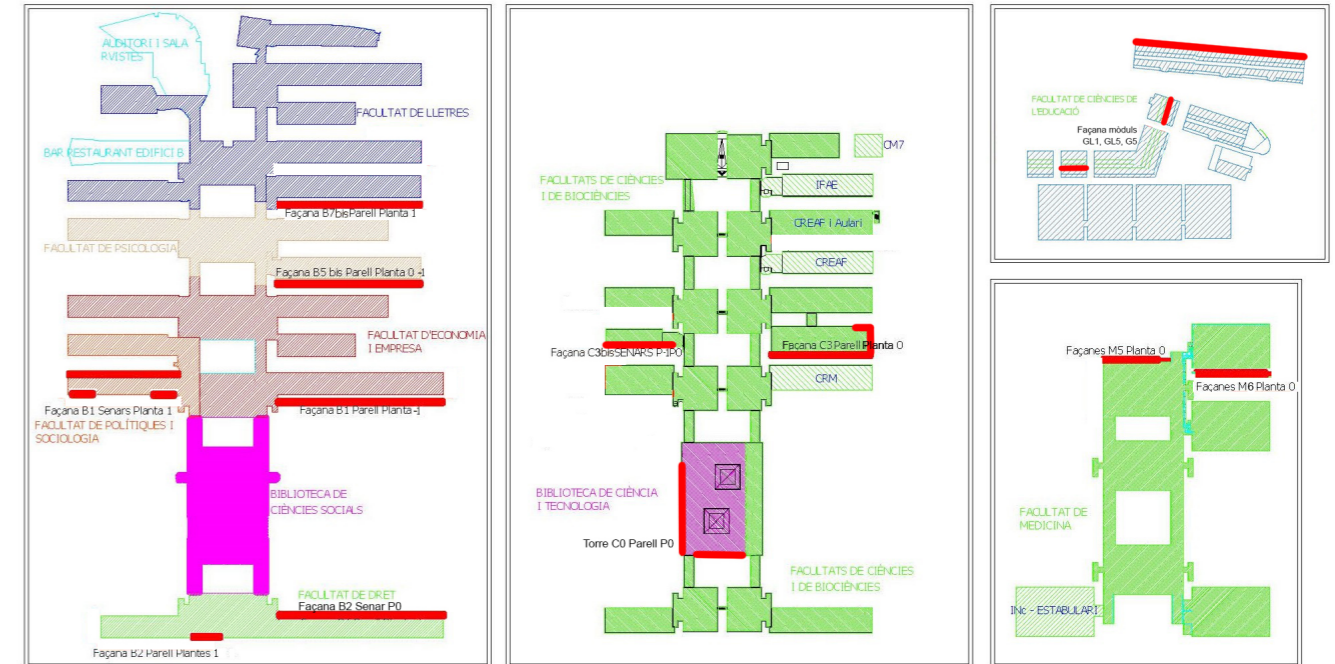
AUDITORI I SALA REVISTES

FACULTAT DE LLETRES

BAR RESTAURANT EDIFICI B

Façana B7bis Parell Planta 1

FACULTAT DE PSICOLOGIA

Façana B5 bis Parell Planta 0 -1

FACULTAT D'ECONOMIA I EMPRESA

Façana B1 Senars Planta 1

Façana B1 Parell Planta -1

FACULTAT DE POLÍTIQUES I SOCIOLOGIA

BIBLIOTECA DE CIÈNCIES SOCIALS

FACULTAT DE DRET

Façana B2 Senar P0

Façana B2 Parell Plantes 1

CM7

FACULTATS DE CIÈNCIES I DE BIOCIÈNCIES

IFAE

CREAF i Aulari

CREAF

Façana C3bisSENARS P-1P0

Façana C3 Parell Planta 0

CRM

BIBLIOTECA DE CIÈNCIA I TECNOLOGIA

Torre C0 Parell P0

FACULTATS DE CIÈNCIES I DE BIOCIÈNCIES

FACULTAT DE CIÈNCIES DE L'EDUCACIÓ

Façana mòduls GL1, GL5, G5

Façanes M5 Planta 0

Façanes M6 Planta 0

FACULTAT DE MEDICINA

INc - ESTABULARI